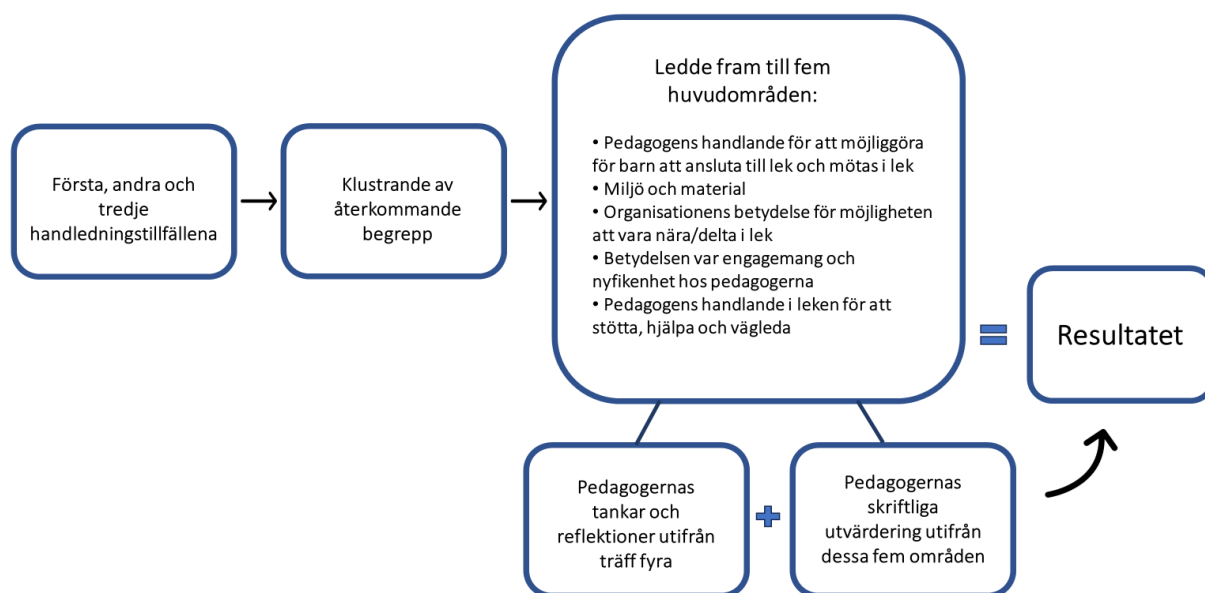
Första, andra och tredje handledningstillfällena

Klustrande av återkommande begrepp

Ledde fram till fem huvudområden:

• Pedagogens handlande för att möjliggöra för barn att ansluta till lek och mötas i lek
• Miljö och material
• Organisationens betydelse för möjligheten att vara nära/delta i lek
• Betydelsen var engagemang och nyfikenhet hos pedagogerna
• Pedagogens handlande i leken för att stötta, hjälpa och vägleda

Resultatet

Pedagogernas tankar och reflektioner utifrån träff fyra

Pedagogernas skriftliga utvärdering utifrån dessa fem områden